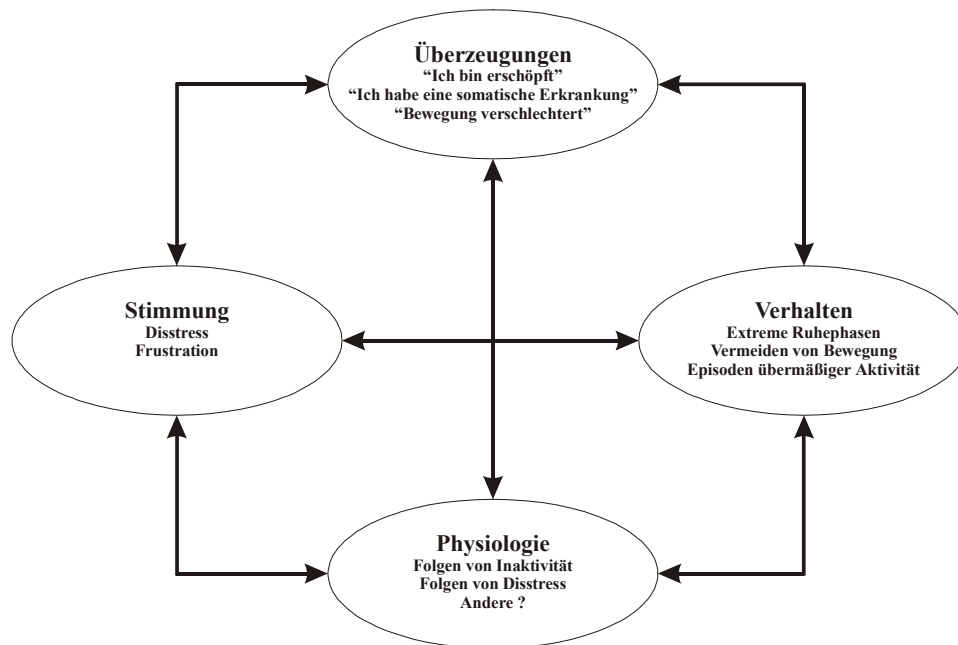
Überzeugungen
"Ich bin erschöpft"
"Ich habe eine somatische Erkrankung"
"Bewegung verschlechtert"

Stimmung
Disstress
Frustration

Verhalten
Extreme Ruhephasen
Vermeiden von Bewegung
Episoden übermäßiger Aktivität

Physiologie
Folgen von Inaktivität
Folgen von Disstress
Andere ?